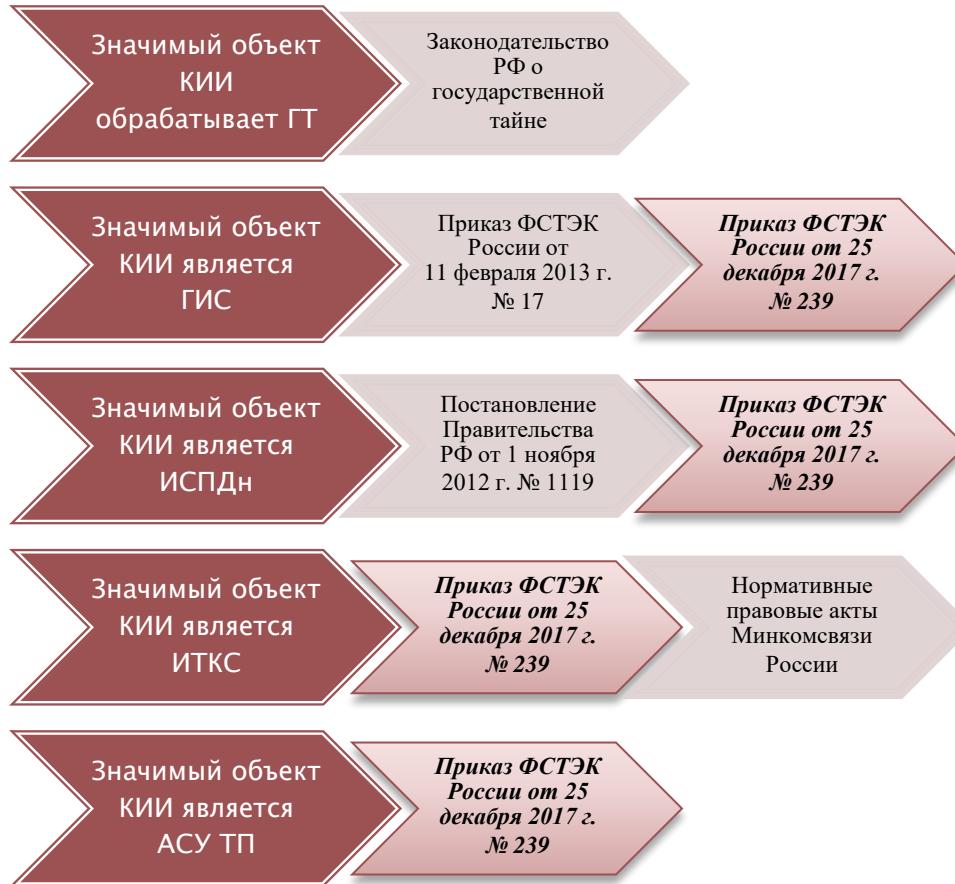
Значимый объект КИИ обрабатывает ГТ

Законодательство РФ о государственной тайне

Значимый объект КИИ является ГИС

Приказ ФСТЭК России от 11 февраля 2013 г. № 17

***Приказ ФСТЭК России от 25 декабря 2017 г. № 239***

Значимый объект КИИ является ИСПДн

Постановление Правительства РФ от 1 ноября 2012 г. № 1119

***Приказ ФСТЭК России от 25 декабря 2017 г. № 239***

Значимый объект КИИ является ИТКС

***Приказ ФСТЭК России от 25 декабря 2017 г. № 239***

Нормативные правовые акты Минкомсвязи России

Значимый объект КИИ является АСУ ТП

***Приказ ФСТЭК России от 25 декабря 2017 г. № 239***